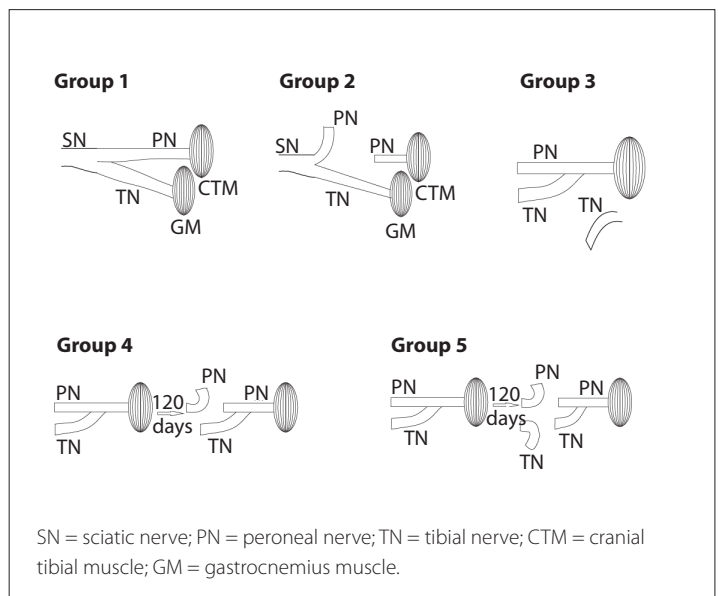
Group 1

SN PN CTM TN GM

Group 2

PN SN PN CTM TN GM

Group 3

PN TN TN

Group 4

PN TN 120 days PN PN TN

Group 5

PN TN 120 days PN TN PN TN

SN = sciatic nerve; PN = peroneal nerve; TN = tibial nerve; CTM = cranial tibial muscle; GM = gastrocnemius muscle.